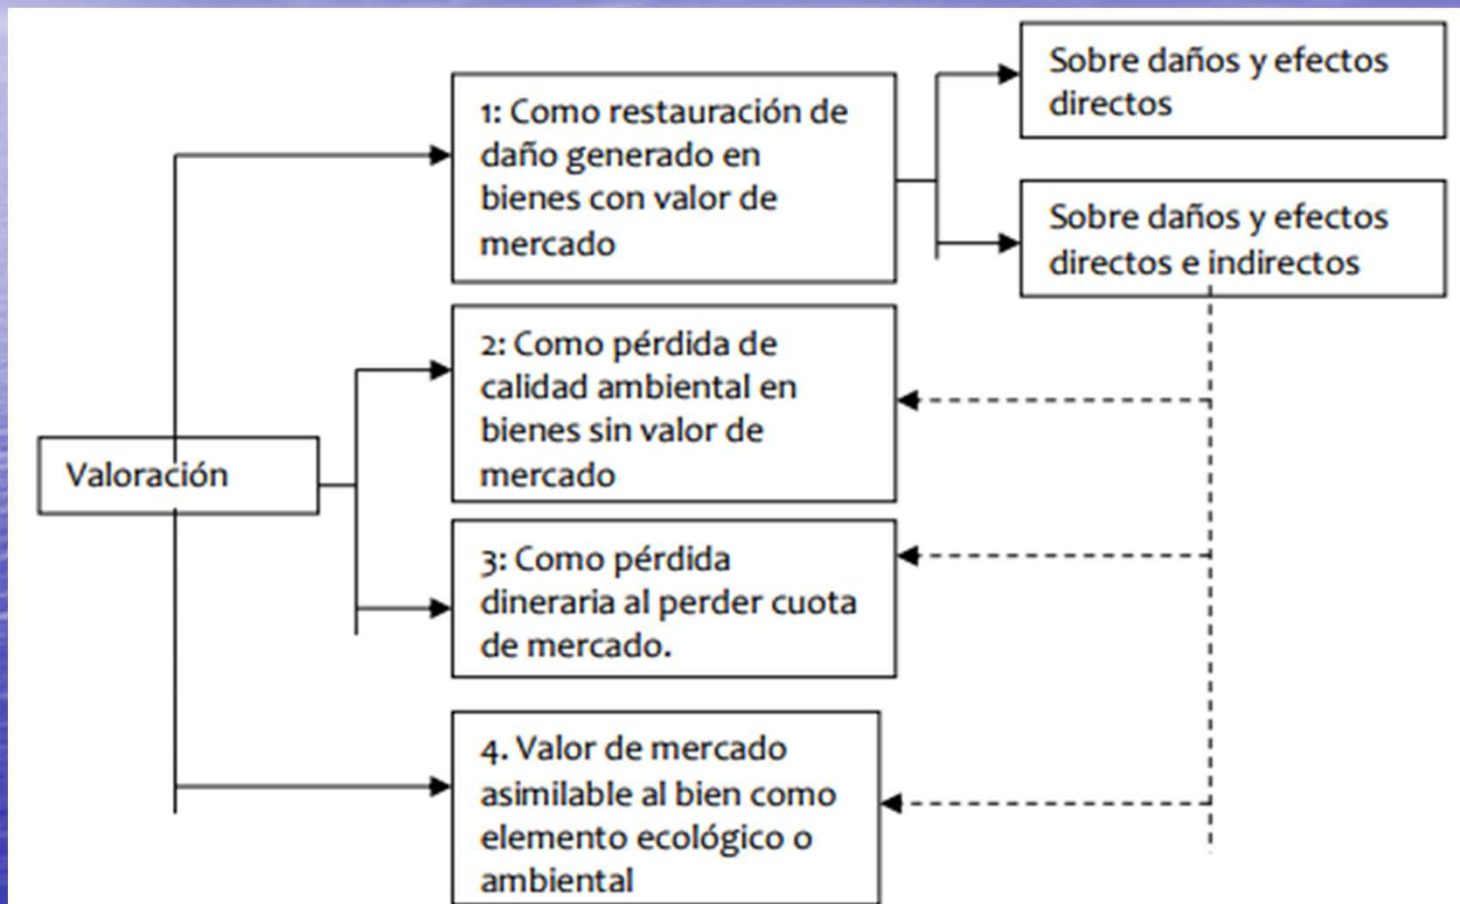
Valoración

1: Como restauración de daño generado en bienes con valor de mercado

Sobre daños y efectos directos

Sobre daños y efectos directos e indirectos

2: Como pérdida de calidad ambiental en bienes sin valor de mercado

3: Como pérdida dineraria al perder cuota de mercado.

4. Valor de mercado asimilable al bien como elemento ecológico o ambiental